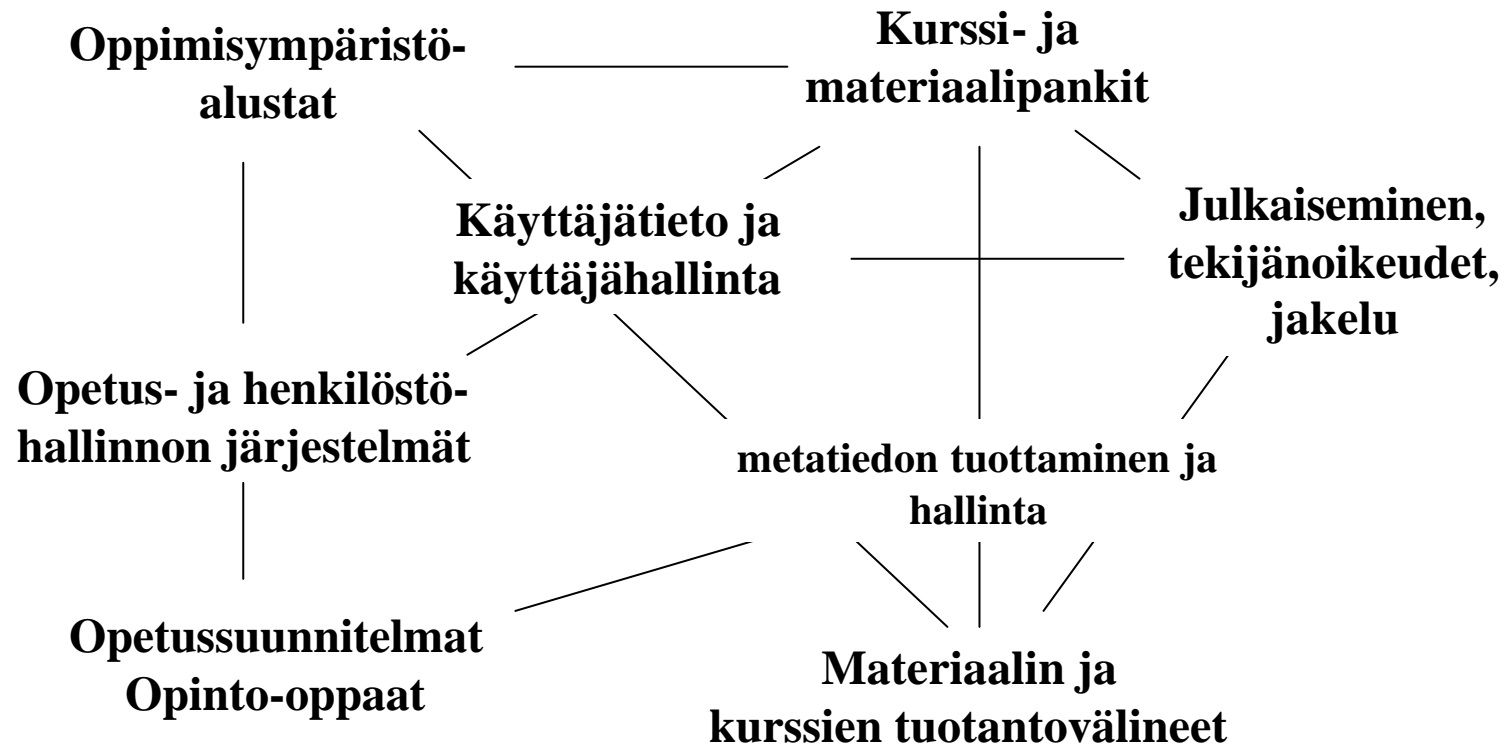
Oppimisympäristöalustat

Kurssi- ja materiaalipankit

Käyttäjätieto ja käyttäjähallinta

Julkaiseminen, tekijänoikeudet, jakelu

Opetus- ja henkilöstöhallinnon järjestelmät

metatiedon tuottaminen ja hallinta

Opetussuunnitelmat
Opinto-oppaat

Materiaalin ja kurssien tuotantovälineet